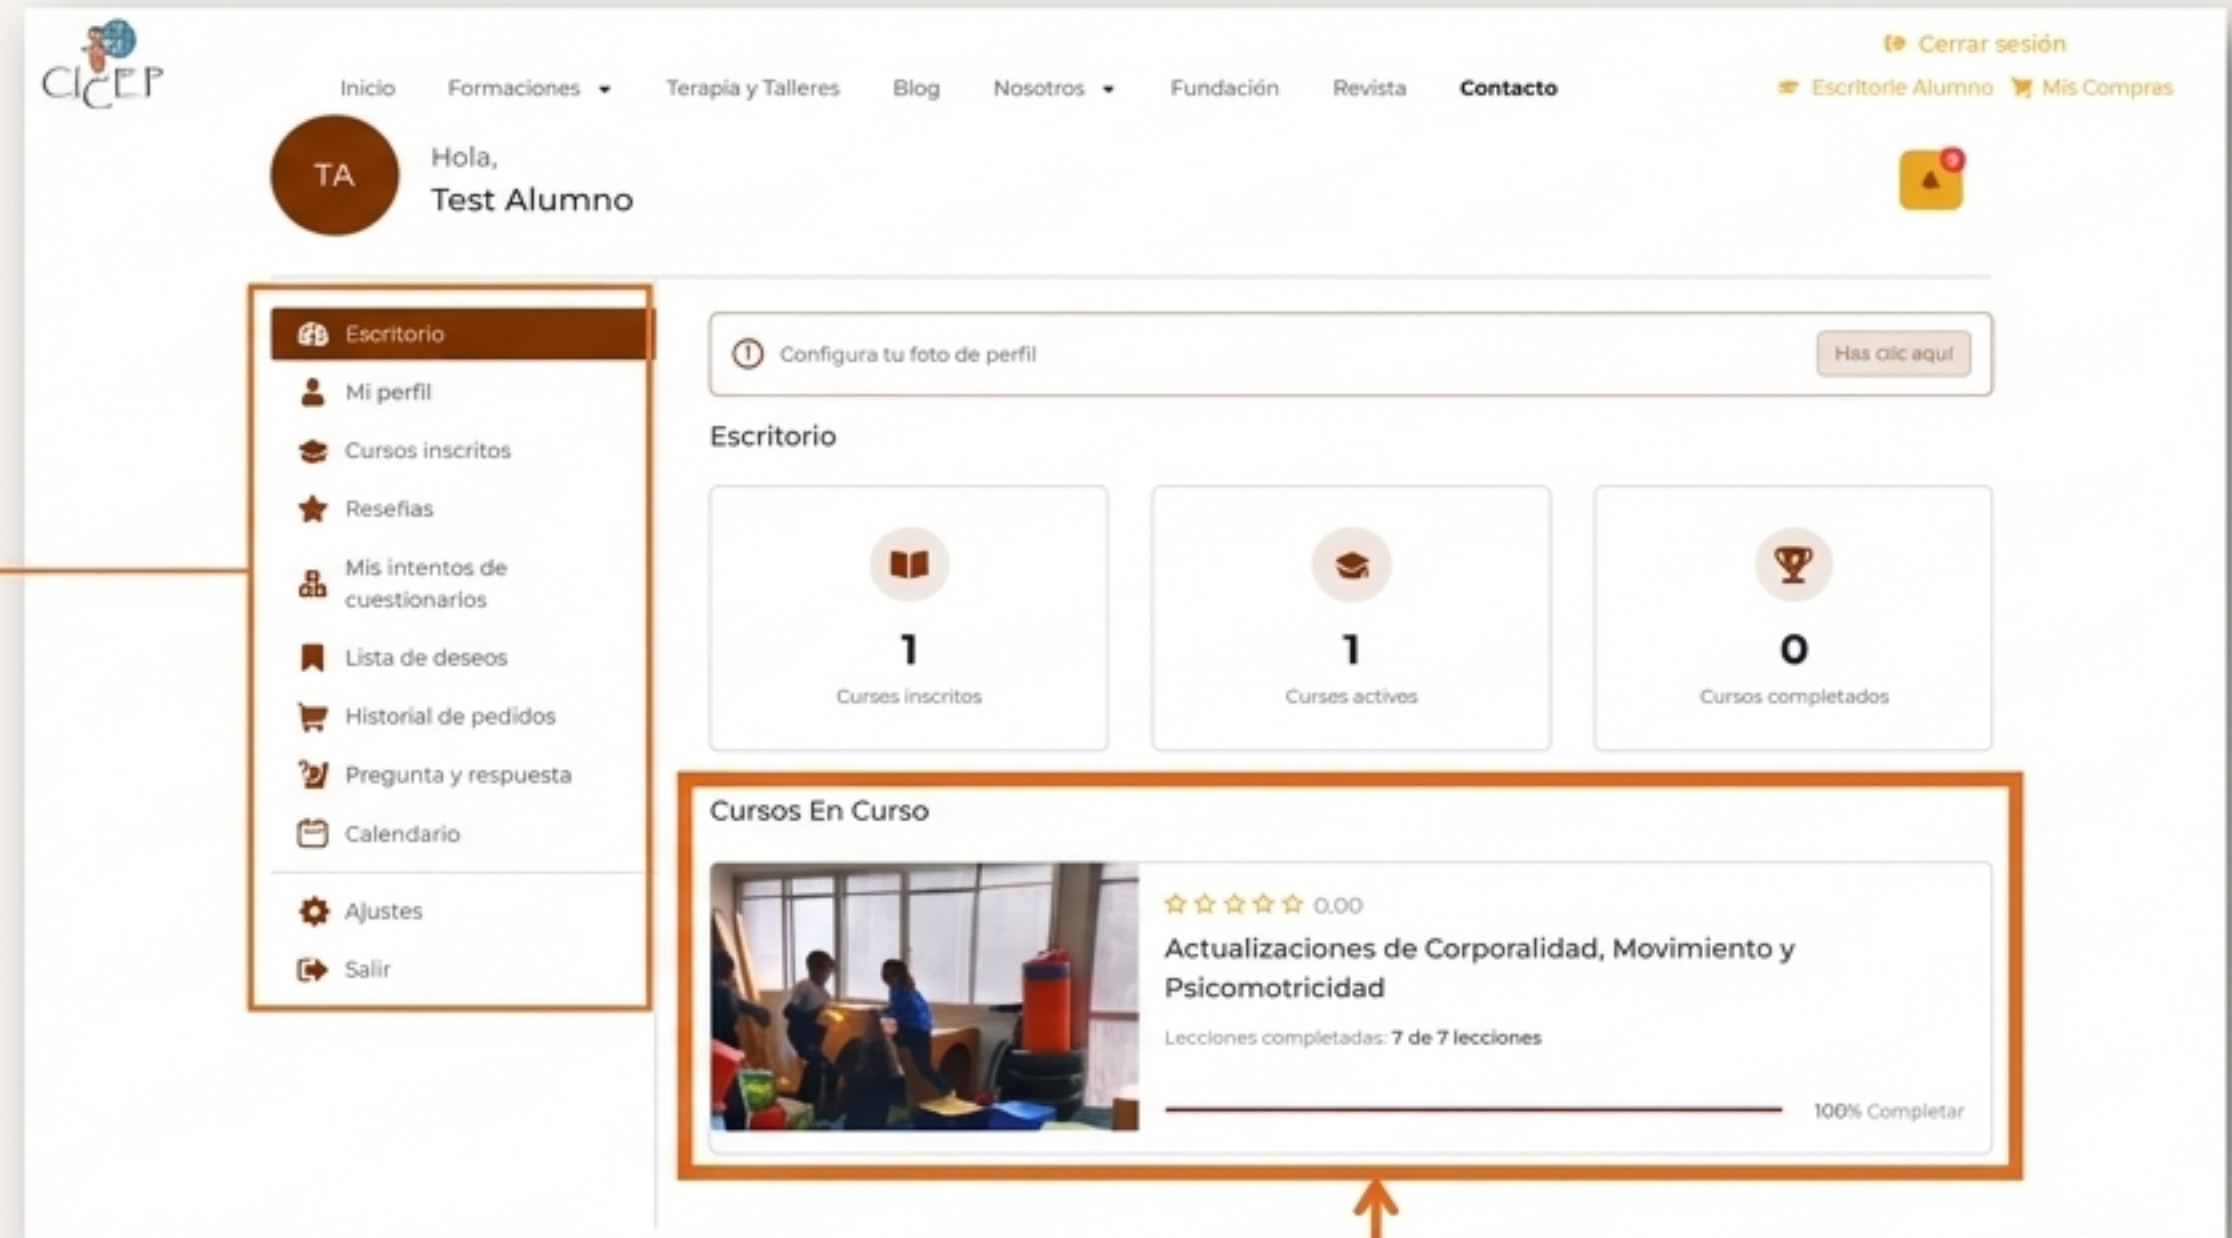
CICEP

Cerrar sesión

Inicio Formaciones Terapia y Talleres Blog Nosotros Fundación Revista Contacto

Escritorio Alumno Mis Compras

TA

Hola,
Test Alumno

0

Escritorio
Mi perfil
Cursos inscritos
Reseñas
Mis intentos de cuestionarios
Lista de deseos
Historial de pedidos
Pregunta y respuesta
Calendario
Ajustes
Salir

Configura tu foto de perfil

Has clic aquí

Escritorio

1
Cursos inscritos

1
Cursos activos

0
Cursos completados

Cursos En Curso

0,00

Actualizaciones de Corporalidad, Movimiento y Psicomotricidad

Lecciones completadas: 7 de 7 lecciones

100% Completar